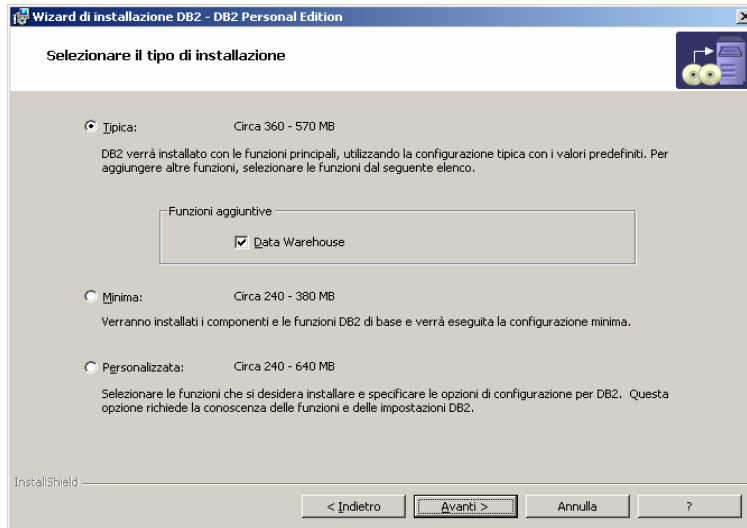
Wizard di installazione DB2 - DB2 Personal Edition

Selezionare il tipo di installazione

Tipica: Circa 360 - 570 MB

DB2 verrà installato con le funzioni principali, utilizzando la configurazione tipica con i valori predefiniti. Per aggiungere altre funzioni, selezionare le funzioni dal seguente elenco.

Funzioni aggiuntive

Data Warehouse

Minima: Circa 240 - 380 MB

Verranno installati i componenti e le funzioni DB2 di base e verrà eseguita la configurazione minima.

Personalizzata: Circa 240 - 640 MB

Selezionare le funzioni che si desidera installare e specificare le opzioni di configurazione per DB2. Questa opzione richiede la conoscenza delle funzioni e delle impostazioni DB2.

InstallShield

< Indietro | Avanti > | Annulla | ?